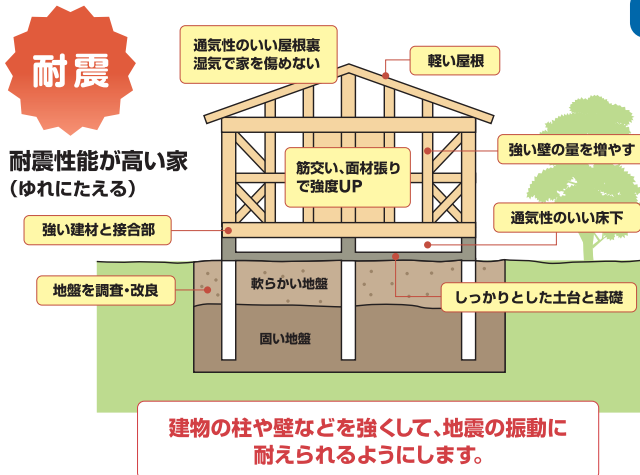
耐震

耐震性能が高い家
(ゆれにたえる)

通気性のいい屋根裏
湿気で家を傷めない

軽い屋根

強い壁の量を増やす

筋交い、面材張り
で強度UP

強い建材と接合部

通気性のいい床下

軟らかい地盤

地盤を調査・改良

しっかりとした土台と基礎

固い地盤

建物の柱や壁などを強くして、地震の振動に
耐えられるようにします。